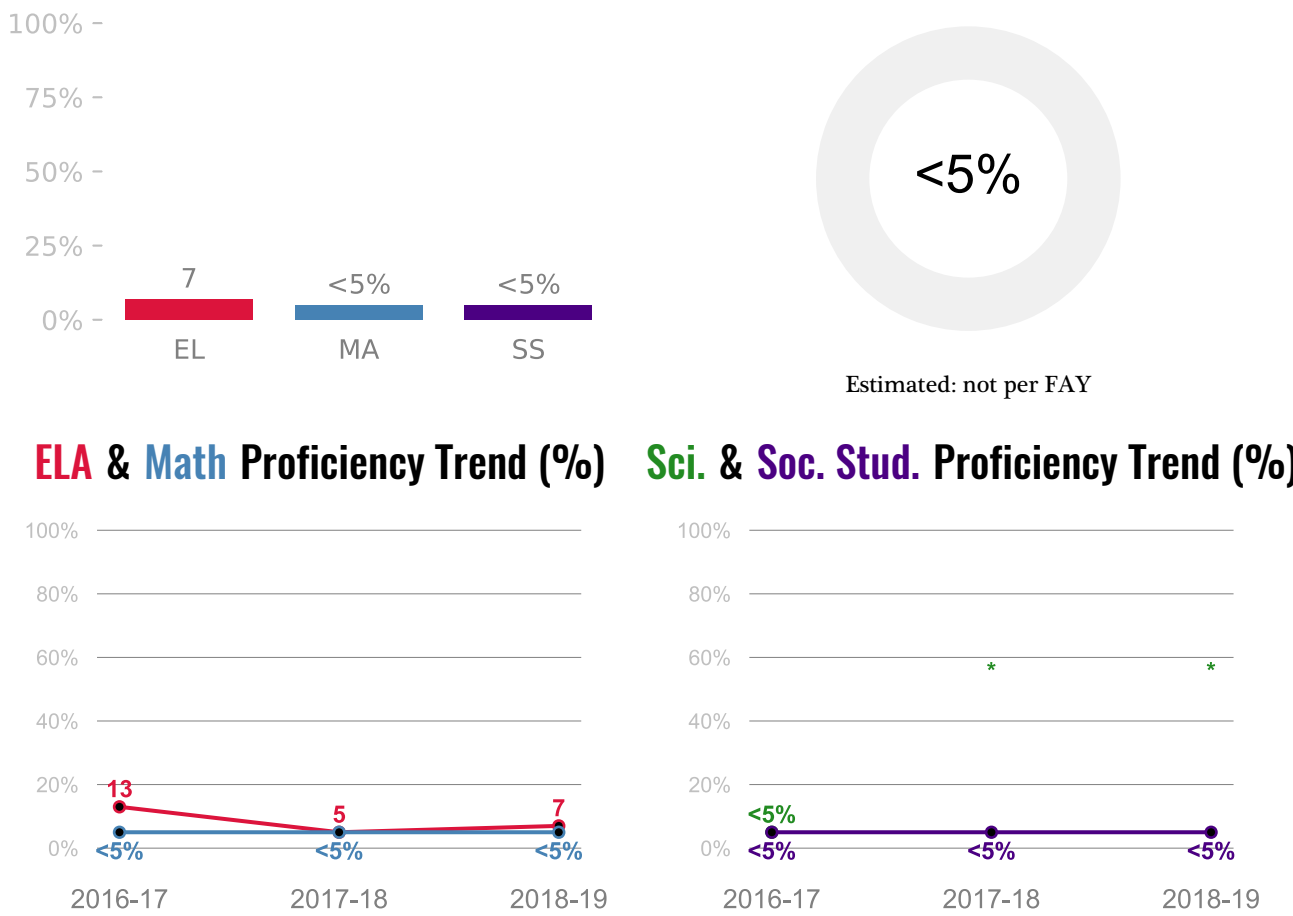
100%
75%
50%
25%
0%

7
<5%
<5%
EL
MA
SS

<5%

Estimated: not per FAY

ELA & Math Proficiency Trend (%)

100%
80%
60%
40%
20%
0%

13
5
7
<5%
<5%
<5%

2016-17
2017-18
2018-19

Sci. & Soc. Stud. Proficiency Trend (%)

100%
80%
60%
40%
20%
0%

*
*
<5%
<5%
<5%
<5%

2016-17
2017-18
2018-19